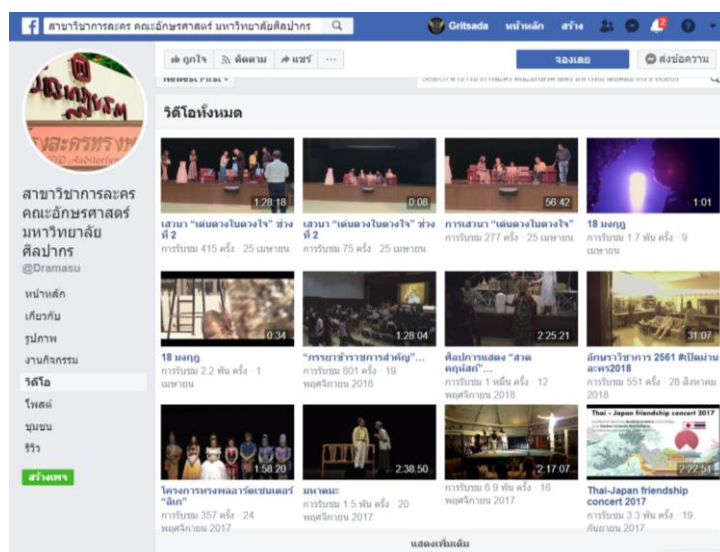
สาขาวิชาการละคร คณะอักษรศาสตร์ มหาวิทยาลัยศิลปากร

Gritsada หน้าหลัก สร้าง

ถูกใจ ติดตาม แชร์ ···

จองเลย ส่งข้อความ

Newest First

วิดีโอทั้งหมด

สาขาวิชาการละคร คณะอักษรศาสตร์ มหาวิทยาลัย ศิลปากร
@Dramasu

หน้าหลัก
เกี่ยวกับ
รูปภาพ
งานกิจกรรม
วิดีโอ
โพสต์
ชุมชน
รีวิว
สร้างเพจ

1:28:18
เสวนา "เด่นดวงในดวงใจ" ช่วงที่ 2
การรับชม 415 ครั้ง · 25 เมษายน

0:08
เสวนา "เด่นดวงในดวงใจ" ช่วงที่ 2
การรับชม 75 ครั้ง · 25 เมษายน

56:42
การเสวนา "เด่นดวงในดวงใจ"
การรับชม 277 ครั้ง · 25 เมษายน

1:01
18 มงกุฎ
การรับชม 1.7 พัน ครั้ง · 9 เมษายน

0:34
18 มงกุฎ
การรับชม 2.2 พัน ครั้ง · 1 เมษายน

1:28:04
"กรรยาข้าราชการสำคัญ"...
การรับชม 801 ครั้ง · 19 พฤศจิกายน 2018

2:25:21
ศิลปการแสดง "สวดคุณลักษ์"...
การรับชม 1 หมื่น ครั้ง · 12 พฤศจิกายน 2018

31:07
อักษราวิชาการ 2561 #เปิดม่านละคร2018
การรับชม 551 ครั้ง · 28 สิงหาคม 2018

1:58:20
โครงการทรงพลอาร์แชนเตอร์ "ลิเก"
การรับชม 357 ครั้ง · 24 พฤศจิกายน 2017

2:38:50
มหาฉมะ
การรับชม 1.5 พัน ครั้ง · 20 พฤศจิกายน 2017

2:17:07
การรับชม 6.9 พัน ครั้ง · 16 พฤศจิกายน 2017

Thai - Japan friendship concert 2017
2:27:51
Thai-Japan friendship concert 2017
การรับชม 3.3 พัน ครั้ง · 19 กันยายน 2017

แสดงเพิ่มเติม